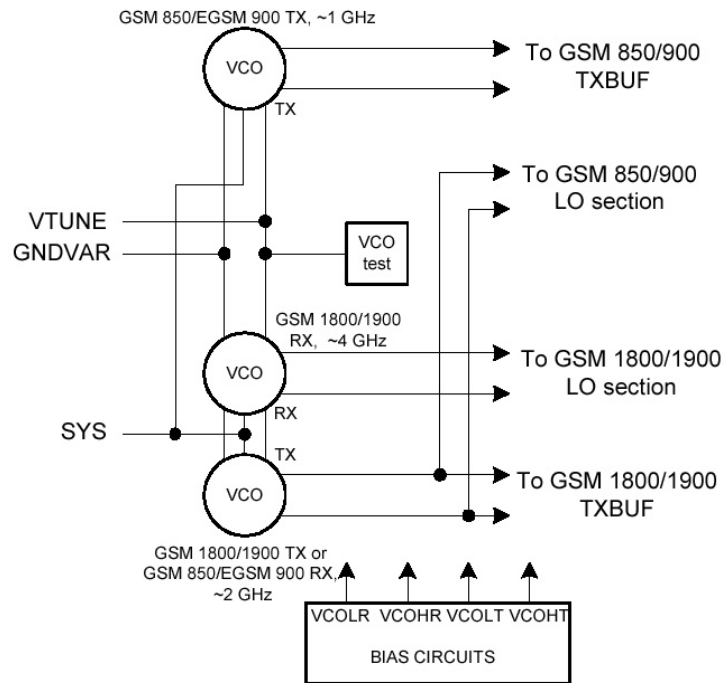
GSM 850/EGSM 900 TX, ~1 GHz

VCO

TX

To GSM 850/900 TXBUF

To GSM 850/900 LO section

VTUNE

GNDVAR

VCO test

GSM 1800/1900 RX, ~4 GHz

VCO

RX

To GSM 1800/1900 LO section

SYS

TX

VCO

To GSM 1800/1900 TXBUF

GSM 1800/1900 TX or GSM 850/EGSM 900 RX, ~2 GHz

VCOLR VCOHR VCOLT VCOHT

BIAS CIRCUITS